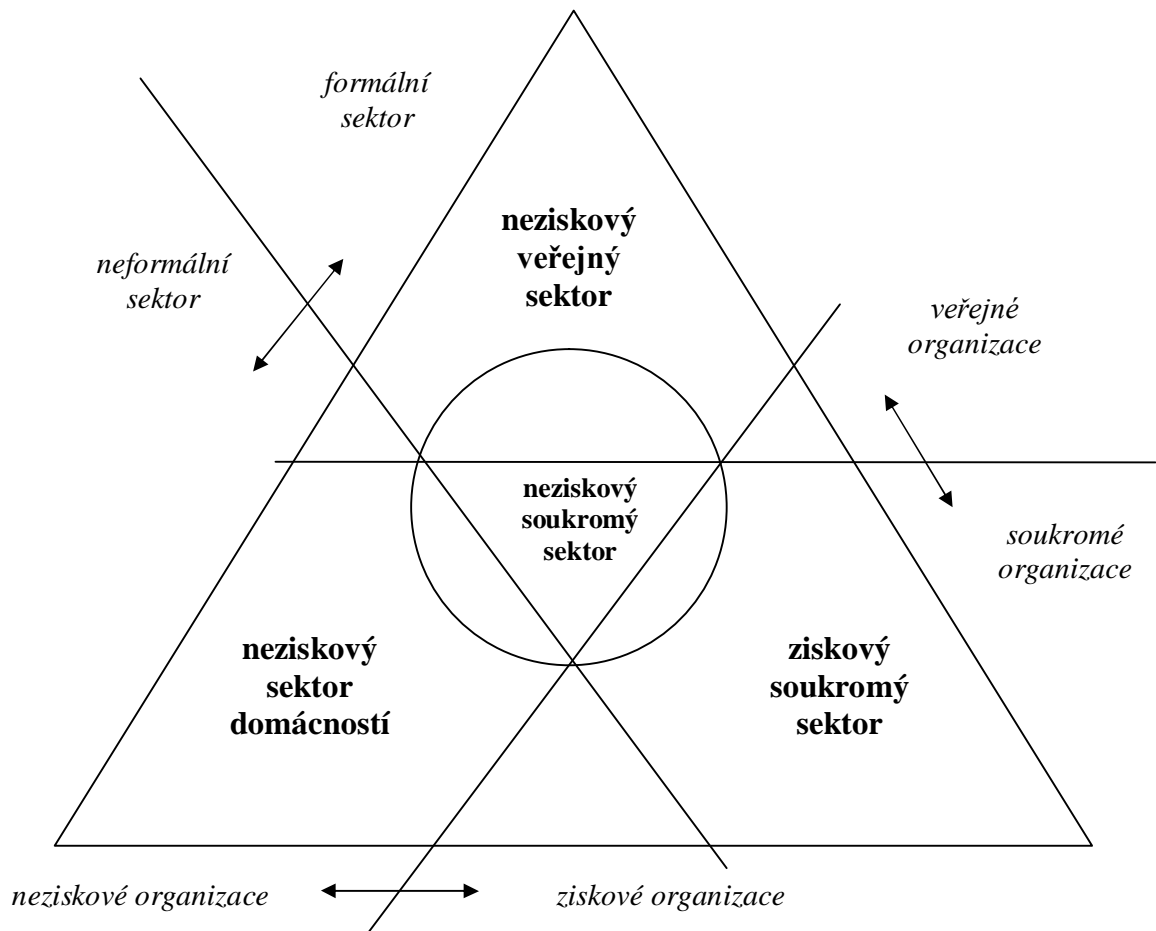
formální sektor

neformální sektor

neziskový veřejný sektor

veřejné organizace

neziskový soukromý sektor

soukromé organizace

neziskový sektor domácností

ziskový soukromý sektor

neziskové organizace

ziskové organizace